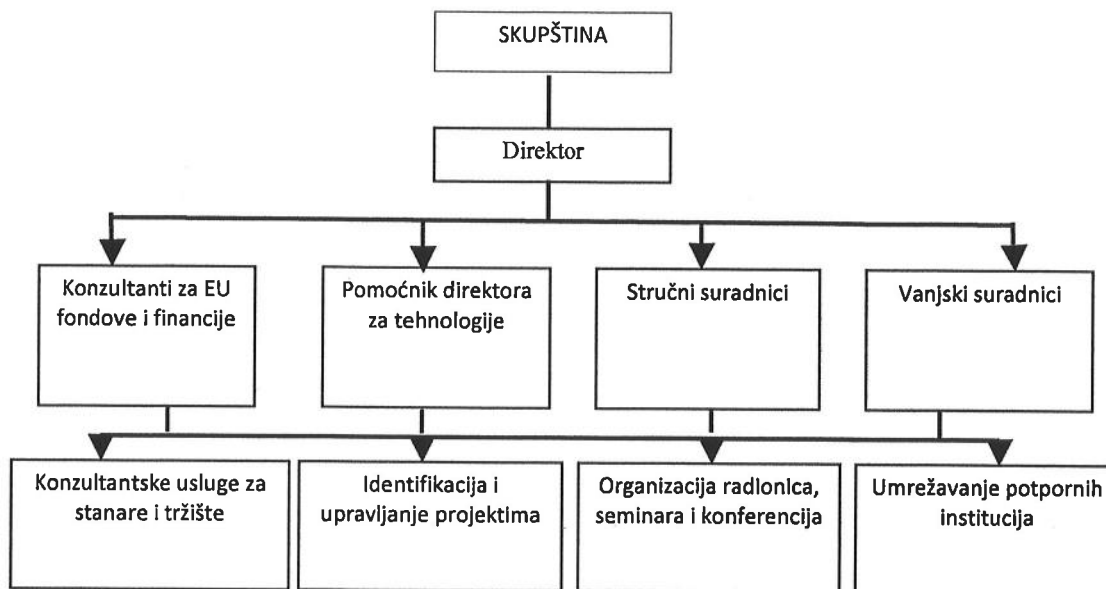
SKUPŠTINA

Direktor

Konzultanti za EU fondove i financije

Pomoćnik direktora za tehnologije

Stručni suradnici

Vanjski suradnici

Konzultantske usluge za stanare i tržište

Identifikacija i upravljanje projektima

Organizacija radlonica, seminara i konferencija

Umrežavanje potpornih institucija